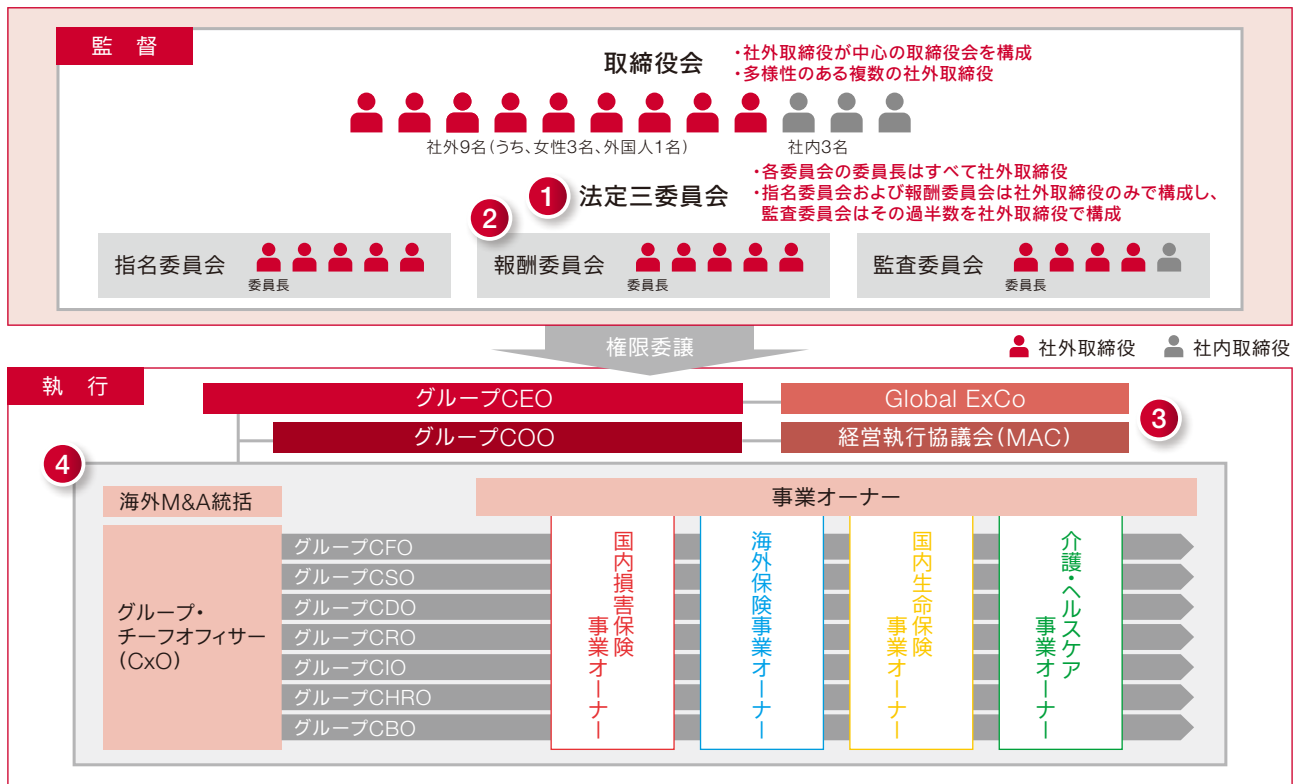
監　督

取締役会
・社外取締役が中心の取締役会を構成
・多様性のある複数の社外取締役

社外9名（うち、女性3名、外国人1名）　社内3名

1 法定三委員会
・各委員会の委員長はすべて社外取締役
・指名委員会および報酬委員会は社外取締役のみで構成し、監査委員会はその過半数を社外取締役で構成

2

指名委員会
委員長

報酬委員会
委員長

監査委員会
委員長

権限委譲

社外取締役　社内取締役

執　行

グループCEO
グループCOO
Global ExCo
経営執行協議会（MAC）
3

4

海外M&A統括

事業オーナー

グループ・チーフオフィサー（CxO）

グループCFO
グループCSO
グループCDO
グループCRO
グループCIO
グループCHRO
グループCBO

国内損害保険事業オーナー

海外保険事業オーナー

国内生命保険事業オーナー

介護・ヘルスケア事業オーナー